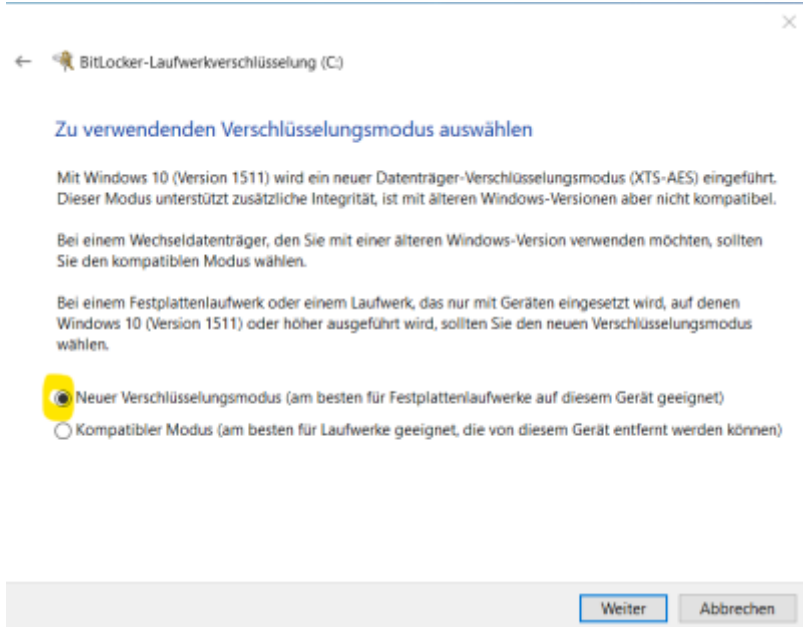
BitLocker-Laufwerkverschlüsselung (C:)

Zu verwendenden Verschlüsselungsmodus auswählen

Mit Windows 10 (Version 1511) wird ein neuer Datenträger-Verschlüsselungsmodus (XTS-AES) eingeführt. Dieser Modus unterstützt zusätzliche Integrität, ist mit älteren Windows-Versionen aber nicht kompatibel.

Bei einem Wechseldatenträger, den Sie mit einer älteren Windows-Version verwenden möchten, sollten Sie den kompatiblen Modus wählen.

Bei einem Festplattenlaufwerk oder einem Laufwerk, das nur mit Geräten eingesetzt wird, auf denen Windows 10 (Version 1511) oder höher ausgeführt wird, sollten Sie den neuen Verschlüsselungsmodus wählen.

Neuer Verschlüsselungsmodus (am besten für Festplattenlaufwerke auf diesem Gerät geeignet)

Kompatibler Modus (am besten für Laufwerke geeignet, die von diesem Gerät entfernt werden können)

Weiter Abbrechen